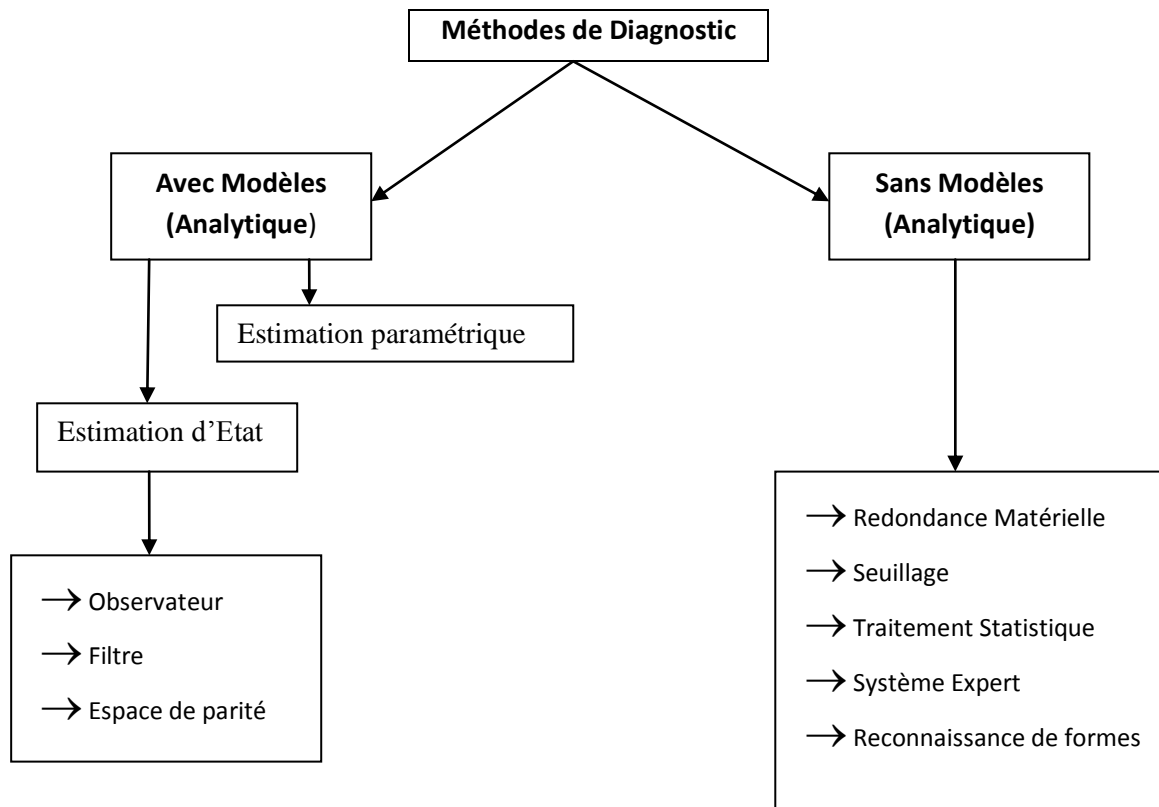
Méthodes de Diagnostic

Avec Modèles (Analytique)

Sans Modèles (Analytique)

Estimation paramétrique

Estimation d'Etat

→ Observateur
→ Filtre
→ Espace de parité

→ Redondance Matérielle
→ Seuillage
→ Traitement Statistique
→ Système Expert
→ Reconnaissance de formes